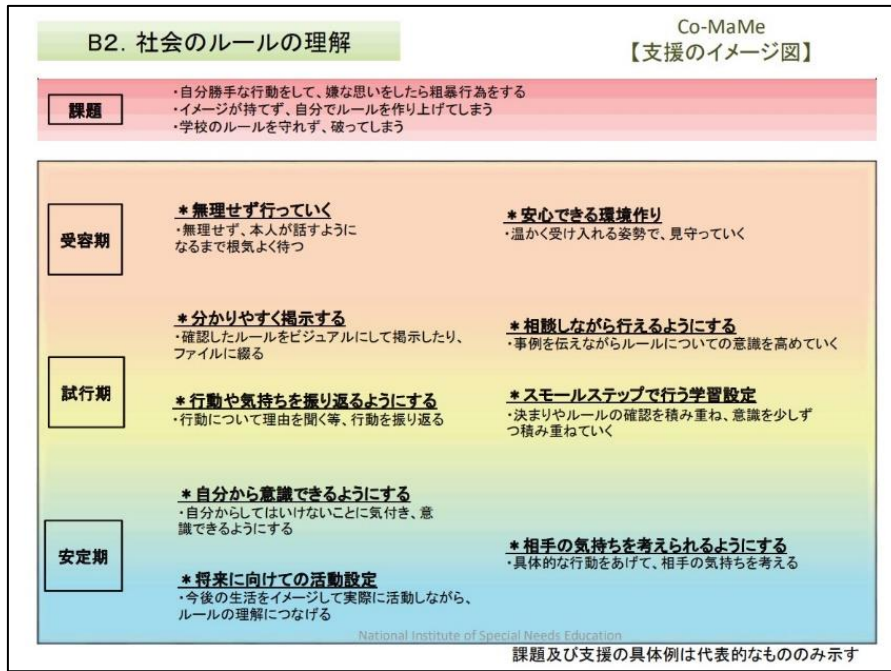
B2. 社会のルールの理解

Co-MaMe
【支援のイメージ図】

課題

・自分勝手な行動をして、嫌な思いをしたら粗暴行為をする
・イメージが持てず、自分でルールを作り上げてしまう
・学校のルールを守れず、破ってしまう

受容期

＊無理せず行っていく
・無理せず、本人が話すようになるまで根気よく待つ

＊安心できる環境作り
・温かく受け入れる姿勢で、見守っていく

試行期

＊分かりやすく掲示する
・確認したルールをビジュアルにして掲示したり、ファイルに綴る

＊相談しながら行えるようにする
・事例を伝えながらルールについての意識を高めていく

＊行動や気持ちを振り返るようにする
・行動について理由を聞く等、行動を振り返る

＊スモールステップで行う学習設定
・決まりやルールの確認を積み重ね、意識を少しずつ積み重ねていく

安定期

＊自分から意識できるようにする
・自分からしてはいけないことに気付き、意識できるようにする

＊相手の気持ちを考えられるようにする
・具体的な行動をあげて、相手の気持ちを考える

＊将来に向けての活動設定
・今後の生活をイメージして実際に活動しながら、ルールの理解につなげる

National Institute of Special Needs Education

課題及び支援の具体例は代表的なもののみ示す